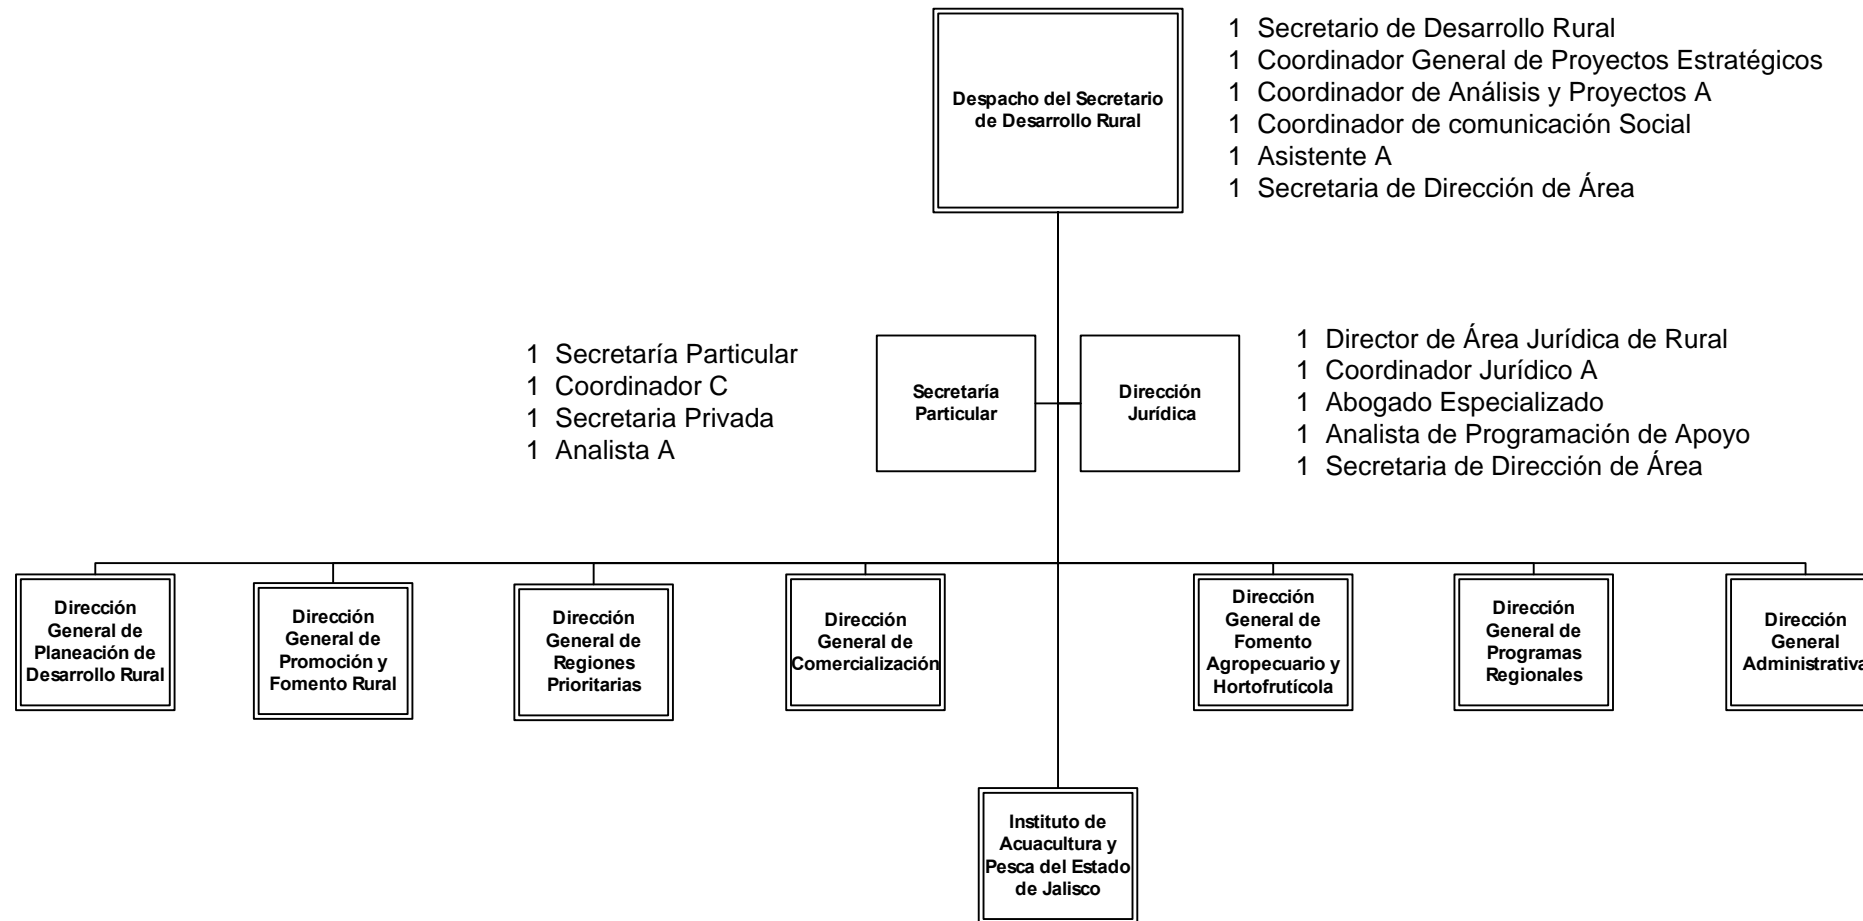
Despacho del Secretario de Desarrollo Rural

1 Secretario de Desarrollo Rural
1 Coordinador General de Proyectos Estratégicos
1 Coordinador de Análisis y Proyectos A
1 Coordinador de comunicación Social
1 Asistente A
1 Secretaria de Dirección de Área

1 Secretaría Particular
1 Coordinador C
1 Secretaria Privada
1 Analista A

Secretaría Particular

Dirección Jurídica

1 Director de Área Jurídica de Rural
1 Coordinador Jurídico A
1 Abogado Especializado
1 Analista de Programación de Apoyo
1 Secretaria de Dirección de Área

Dirección General de Planeación de Desarrollo Rural

Dirección General de Promoción y Fomento Rural

Dirección General de Regiones Prioritarias

Dirección General de Comercialización

Dirección General de Fomento Agropecuario y Hortofrutícola

Dirección General de Programas Regionales

Dirección General Administrativa

Instituto de Acuacultura y Pesca del Estado de Jalisco